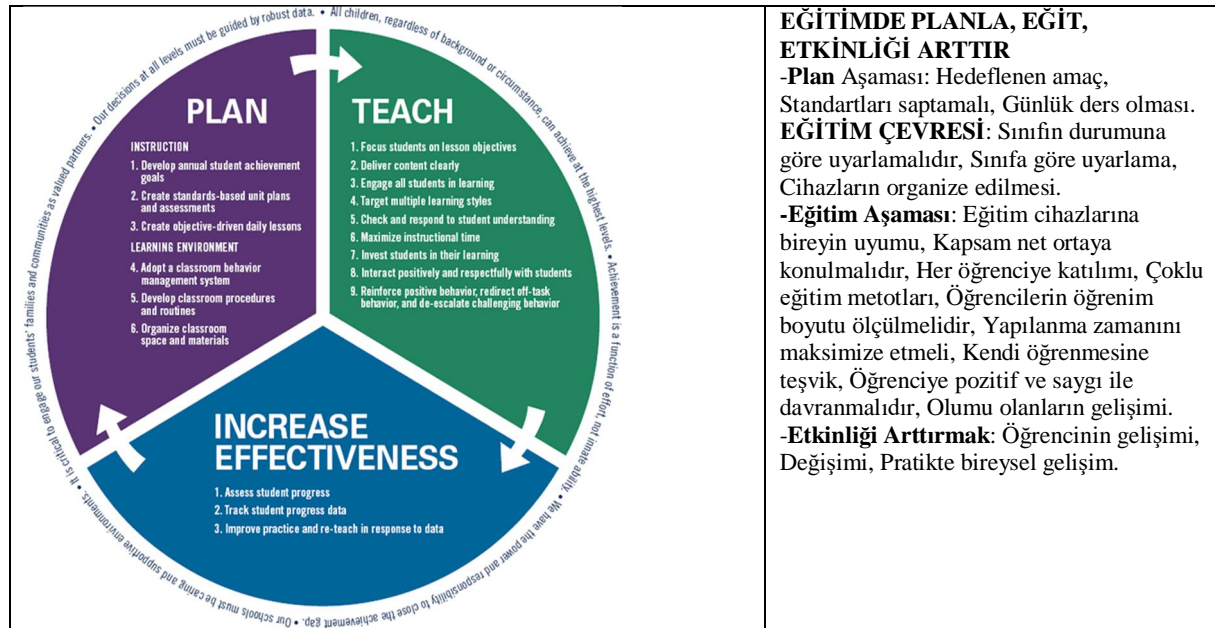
Our decisions at all levels must be guided by robust data. • All children, regardless of background or circumstance, can achieve at the highest levels. • Achievement is a function of effort, not innate ability. • We have the power and responsibility to close the achievement gap. • Our schools must be caring and supportive environments. • It is critical to engage our students' families and communities as valued partners. •

PLAN

INSTRUCTION
1. Develop annual student achievement goals
2. Create standards-based unit plans and assessments
3. Create objective-driven daily lessons

LEARNING ENVIRONMENT
4. Adopt a classroom behavior management system
5. Develop classroom procedures and routines
6. Organize classroom space and materials

TEACH

1. Focus students on lesson objectives
2. Deliver content clearly
3. Engage all students in learning
4. Target multiple learning styles
5. Check and respond to student understanding
6. Maximize instructional time
7. Invest students in their learning
8. Interact positively and respectfully with students
9. Reinforce positive behavior, redirect off-task behavior, and de-escalate challenging behavior

INCREASE EFFECTIVENESS

1. Assess student progress
2. Track student progress data
3. Improve practice and re-teach in response to data

**EĞİTİMDE PLANLA, EĞİT, ETKİNLİĞİ ARTTIR**
-**Plan** Aşaması: Hedeflenen amaç, Standartları saptamalı, Günlük ders olması.
**EĞİTİM ÇEVRESİ**: Sınıfın durumuna göre uyarlamalıdır, Sınıfa göre uyarlama, Cihazların organize edilmesi.
**-Eğitim Aşaması**: Eğitim cihazlarına bireyin uyumu, Kapsam net ortaya konulmalıdır, Her öğrenciye katılımı, Çoklu eğitim metotları, Öğrencilerin öğrenim boyutu ölçülmelidir, Yapılanma zamanını maksimize etmeli, Kendi öğrenmesine teşvik, Öğrenciye pozitif ve saygı ile davranmalıdır, Olumu olanların gelişimi.
-**Etkinliği Arttırmak**: Öğrencinin gelişimi, Değişimi, Pratikte bireysel gelişim.